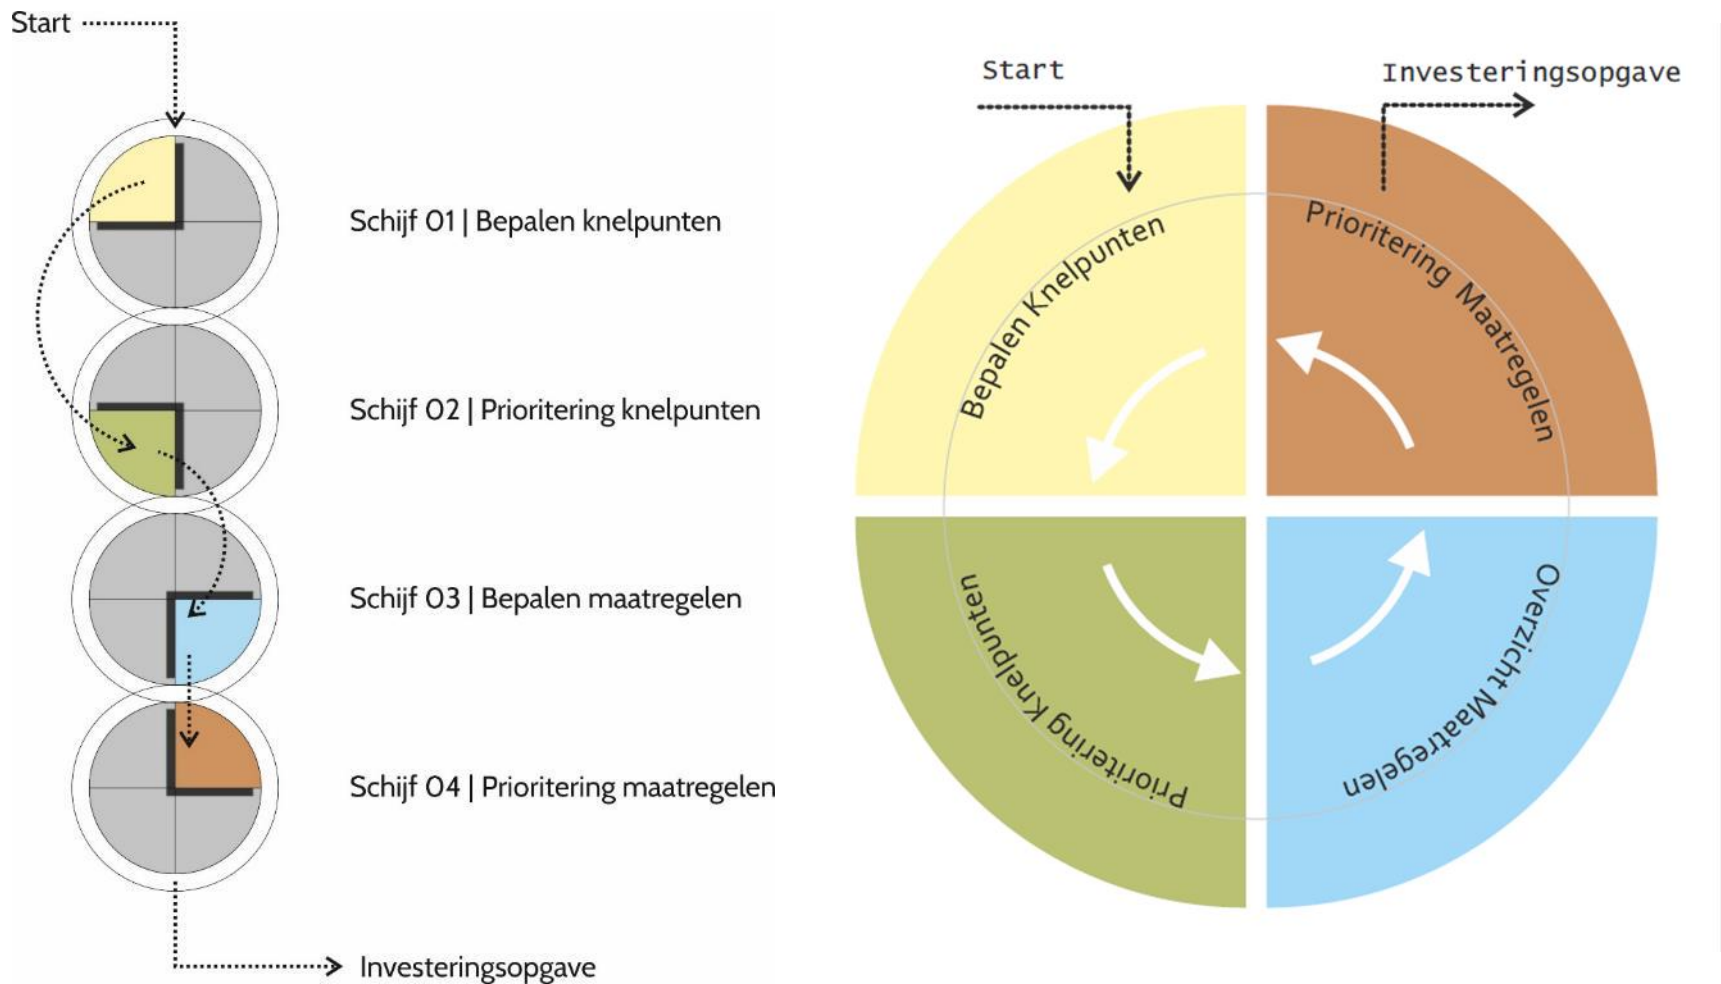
Start

Schijf 01 | Bepalen knelpunten

Schijf 02 | Prioritering knelpunten

Schijf 03 | Bepalen maatregelen

Schijf 04 | Prioritering maatregelen

Investeringsopgave

Start

Investeringsopgave

Bepalen Knelpunten

Prioritering Maatregelen

Prioritering Knelpunten

Overzicht Maatregelen